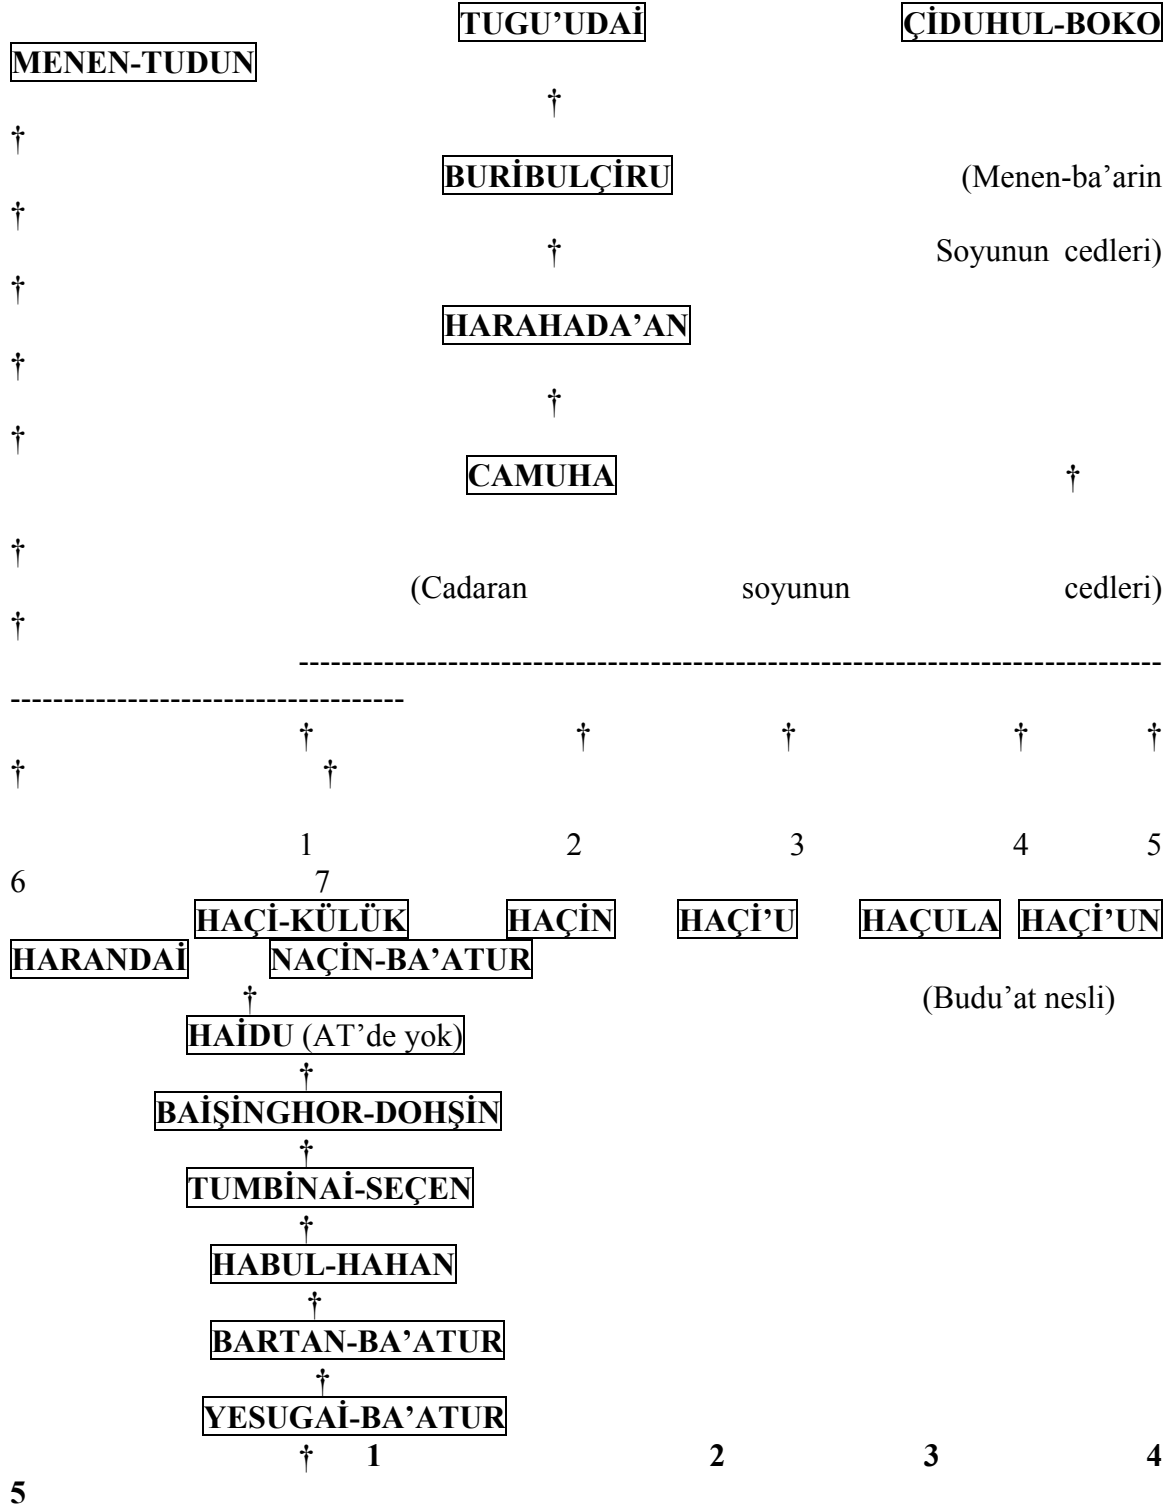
TUGU'UDAİ ÇİDUHUL-BOKO

MENEN-TUDUN

†

†

BURİBULÇİRU (Menen-ba'arin

†

† Soyunun cedleri)

†

HARAHADA'AN

†

†

†

CAMUHA †

†

(Cadaran soyunun cedleri)

†

--------------------------------------------------------------------------------------------------------------

† † † † †

† †

1 2 3 4 5

6 7

HAÇİ-KÜLÜK HAÇİN HAÇİ'U HAÇULA HAÇİ'UN

HARANDAİ NAÇİN-BA'ATUR

† (Budu'at nesli)

HAİDU (AT'de yok)

†

BAİŞİNGHOR-DOHŞİN

†

TUMBİNAİ-SEÇEN

†

HABUL-HAHAN

†

BARTAN-BA'ATUR

†

YESUGAİ-BA'ATUR

† 1 2 3 4

5